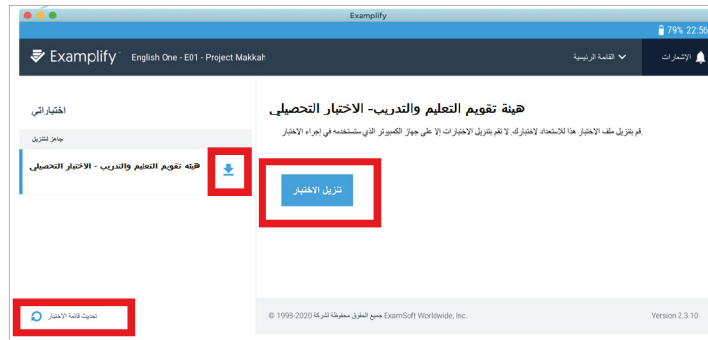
Examplify

79% 22:56

Examplify English One - E01 - Project Makkah

القائمة الرئيسية

الإشعارات

اختباراتي

جاهز للتنزيل

هيئة تقويم التعليم والتدريب - الاختبار التحصيلي

هيئة تقويم التعليم والتدريب- الاختبار التحصيلي

قم بتنزيل ملف الاختبار هذا للاستعداد لاختبارك. لا تقم بتنزيل الاختبارات إلا على جهاز الكمبيوتر الذي ستستخدمه في إجراء الاختبار

تنزيل الاختبار

تحديث قائمة الاختبار

© 1998-2020 جميع الحقوق محفوظة لشركة ExamSoft Worldwide, Inc.

Version 2.3.10